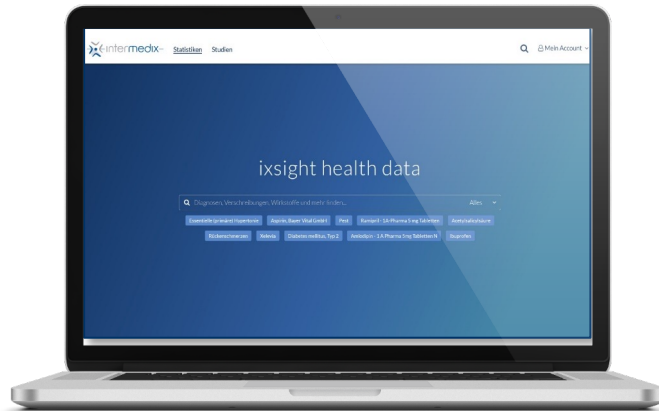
intermedix Statistiken Studien

Mein Account

ixsight health data

Diagnosen, Verschreibungen, Wirkstoffe und mehr finden...

Alles

Essentielle (primäre) Hypertonie

Aspirin, Bayer Vital GmbH

Pest

Ramipril - 1A Pharma 5 mg Tabletten

Acetylsalicylsäure

Rückenschmerzen

Xelevia

Diabetes mellitus, Typ 2

Amlodipin - 1A Pharma 5 mg Tabletten N

Ibuprofen